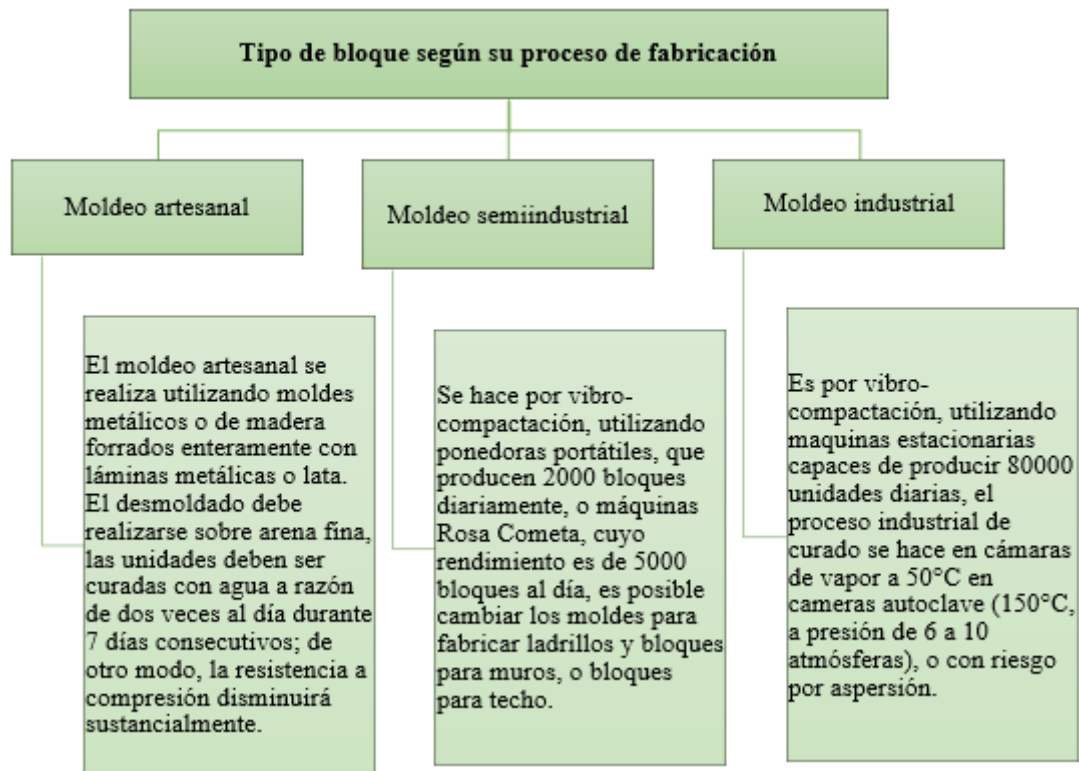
Tipo de bloque según su proceso de fabricación

Moldeo artesanal

Moldeo semiindustrial

Moldeo industrial

El moldeo artesanal se realiza utilizando moldes metálicos o de madera forrados enteramente con láminas metálicas o lata. El desmoldado debe realizarse sobre arena fina, las unidades deben ser curadas con agua a razón de dos veces al día durante 7 días consecutivos; de otro modo, la resistencia a compresión disminuirá sustancialmente.

Se hace por vibro-compactación, utilizando ponedoras portátiles, que producen 2000 bloques diariamente, o máquinas Rosa Cometa, cuyo rendimiento es de 5000 bloques al día, es posible cambiar los moldes para fabricar ladrillos y bloques para muros, o bloques para techo.

Es por vibro-compactación, utilizando maquinas estacionarias capaces de producir 80000 unidades diarias, el proceso industrial de curado se hace en cámaras de vapor a 50°C en cameras autoclave (150°C, a presión de 6 a 10 atmósferas), o con riesgo por aspersión.